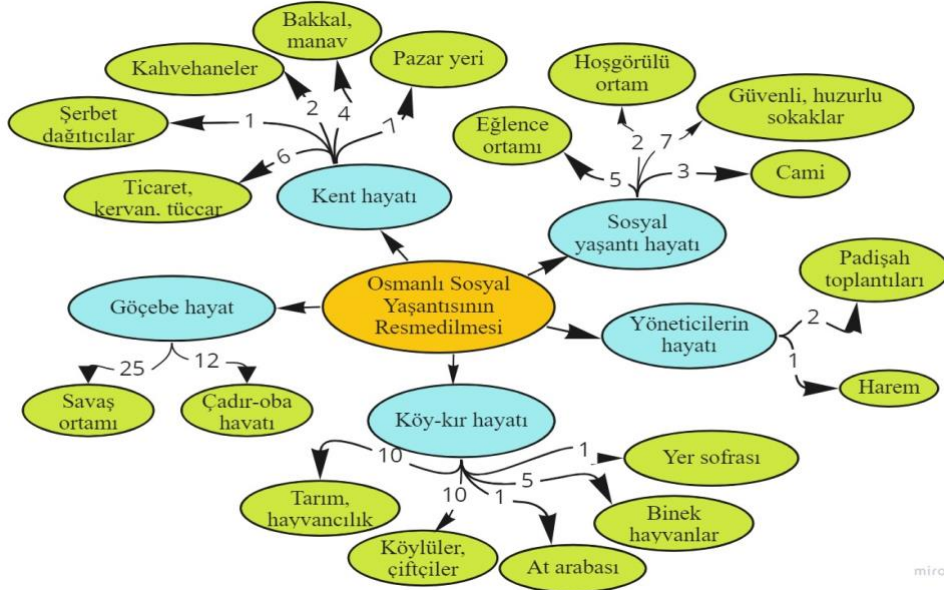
Osmanlı Sosyal Yaşantısının Resmedilmesi

Kent hayatı
1
Şerbet dağıtıcılar
2
Kahvehaneler
4
Bakkal, manav
7
Pazar yeri
6
Ticaret, kervan, tüccar

Sosyal yaşantı hayatı
5
Eğlence ortamı
2
Hoşgörülü ortam
7
Güvenli, huzurlu sokaklar
3
Cami

Yöneticilerin hayatı
2
Padişah toplantıları
1
Harem

Köy-kır hayatı
10
Tarım, hayvancılık
10
Köylüler, çiftçiler
1
At arabası
5
Binek hayvanlar
1
Yer sofrası

Göçebe hayat
25
Savaş ortamı
12
Çadır-oba hayatı

miro